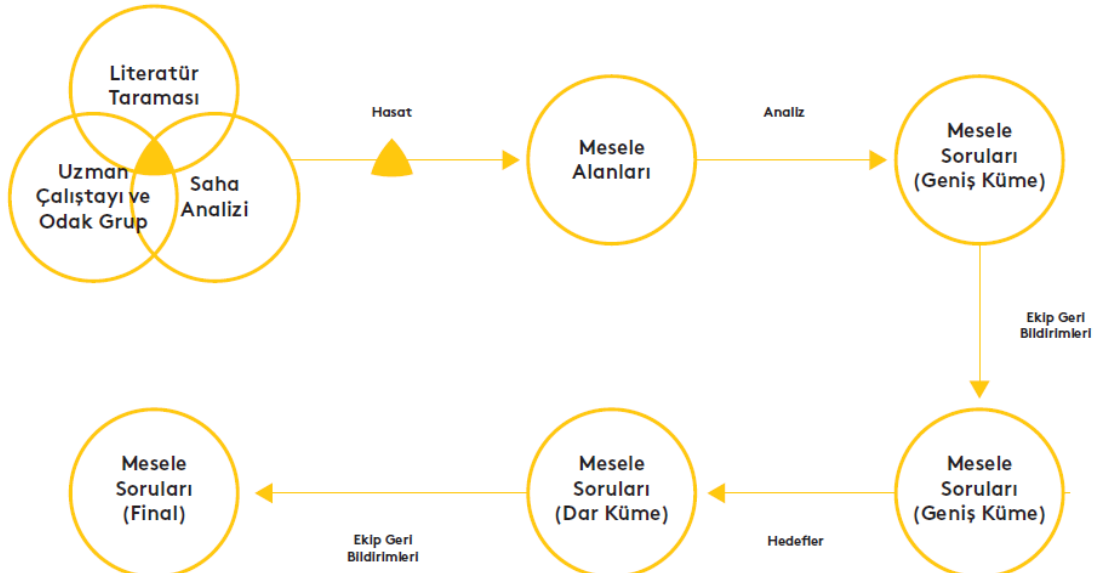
Literatür Taraması

Uzman Çalıştayı ve Odak Grup

Saha Analizi

Hasat

Mesele Alanları

Analiz

Mesele Soruları (Geniş Küme)

Ekip Geri Bildirimleri

Mesele Soruları (Geniş Küme)

Hedefler

Mesele Soruları (Dar Küme)

Ekip Geri Bildirimleri

Mesele Soruları (Final)